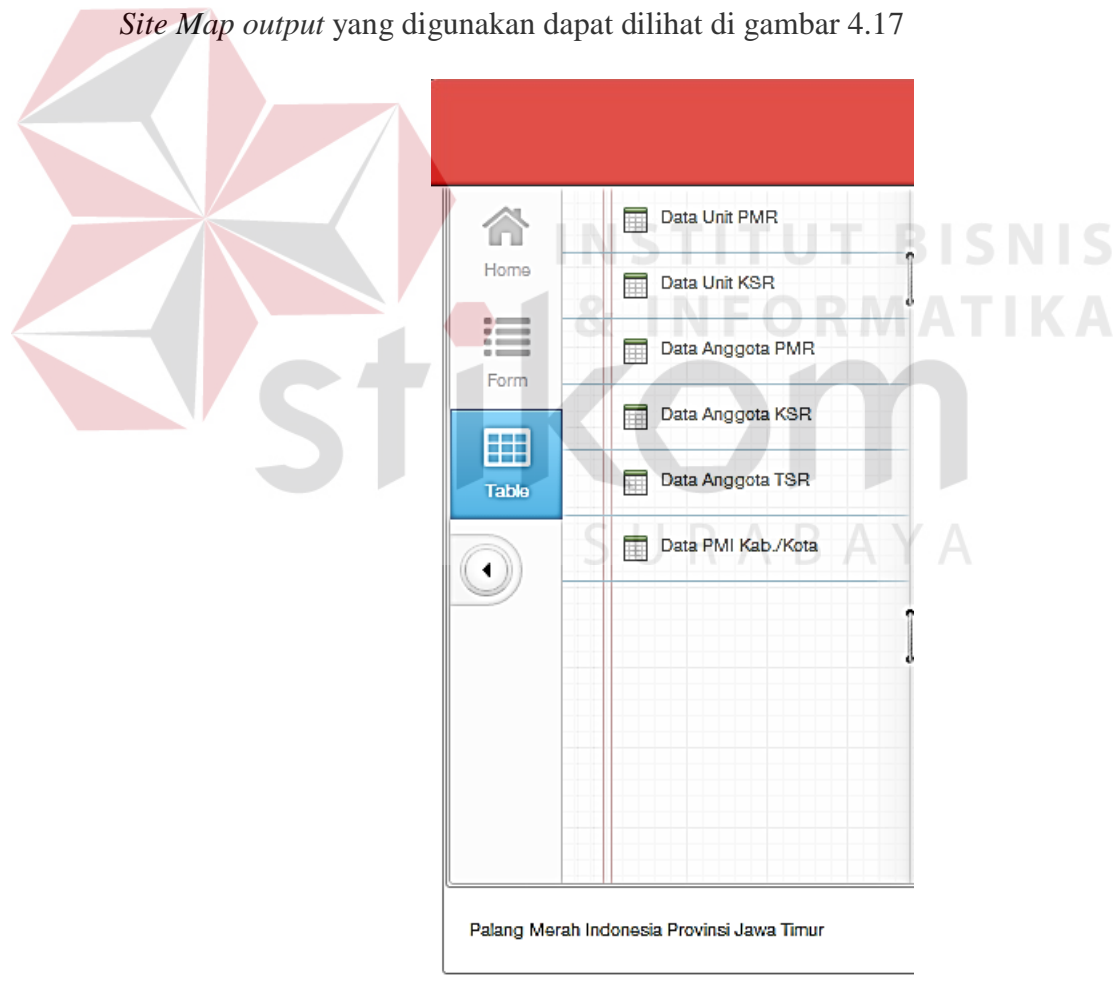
*Site Map output* yang digunakan dapat dilihat di gambar 4.17

INSTITUT BISNIS & INFORMATIKA

stikom

SURABAYA

Home

Form

Table

Data Unit PMR

Data Unit KSR

Data Anggota PMR

Data Anggota KSR

Data Anggota TSR

Data PMI Kab./Kota

Palang Merah Indonesia Provinsi Jawa Timur